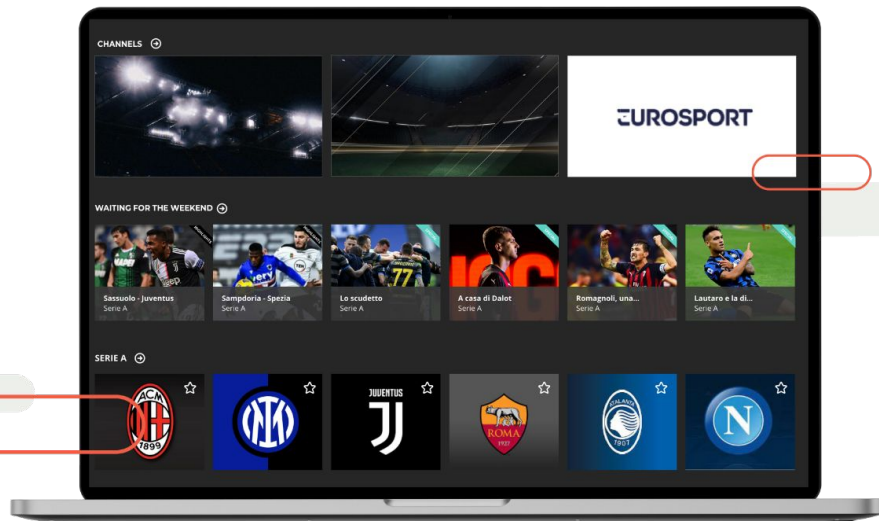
CHANNELS

EUROSPORT

WAITING FOR THE WEEKEND

Sassuolo - Juventus
Serie A

Sampdoria - Spezia
Serie A

Lo scudetto
Serie A

A casa di Dalot
Serie A

Romagnoli, una...
Serie A

Lautaro e la di...
Serie A

SERIE A

ACM 1899

JUVENTUS

ROMA 1927

ATALANTA 1907